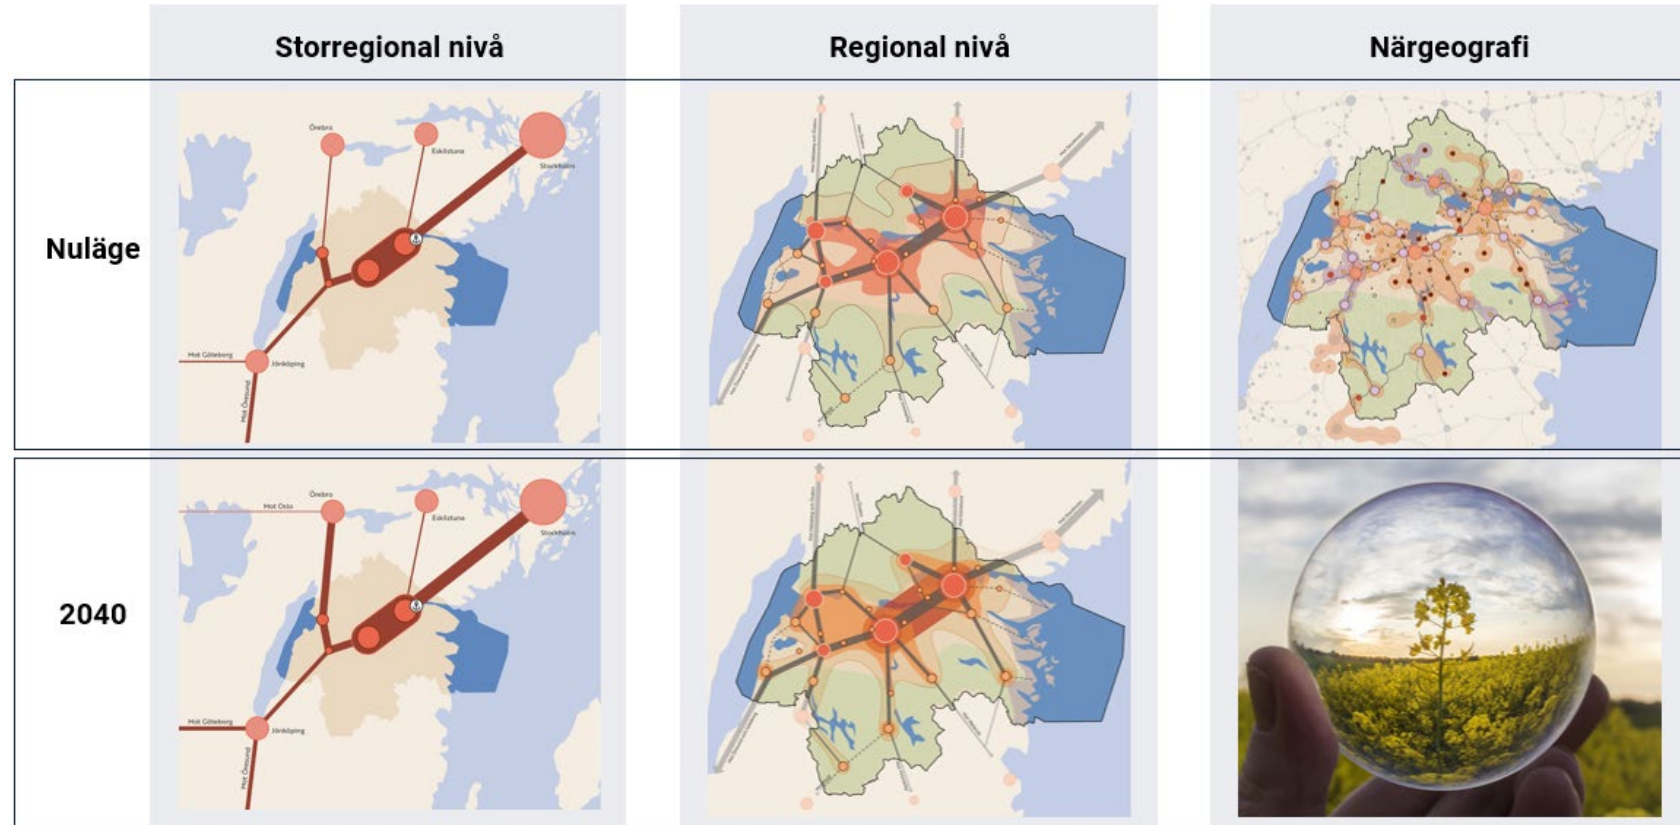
Storregional nivå

Regional nivå

Närgeografi

Nuläge

Örebro

Eskilstuna

Stockholm

Mot Göteborg

Jönköping

Mot Öresund

2040

Mot Oslo

Örebro

Eskilstuna

Stockholm

Mot Göteborg

Jönköping

Mot Öresund